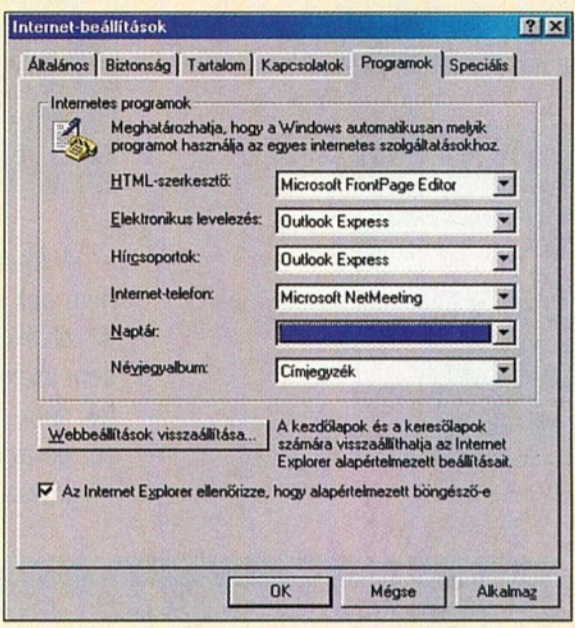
Internet-beállítások

? X

Általános | Biztonság | Tartalom | Kapcsolatok | Programok | Speciális

Internetes programok

Meghatározhatja, hogy a Windows automatikusan melyik programot használja az egyes internetes szolgáltatásokhoz.

HTML-szerkesztő: Microsoft FrontPage Editor

Elektronikus levelezés: Outlook Express

Hírcsoportok: Outlook Express

Internet-telefon: Microsoft NetMeeting

Naptár:

Névjegyalbum: Címjegyzék

Webbeállítások visszaállítása...

A kezdőlapok és a keresőlapok számára visszaállíthatja az Internet Explorer alapértelmezett beállításait.

Az Internet Explorer ellenőrizze, hogy alapértelmezett böngésző-e

OK | Mégse | Alkalmaz